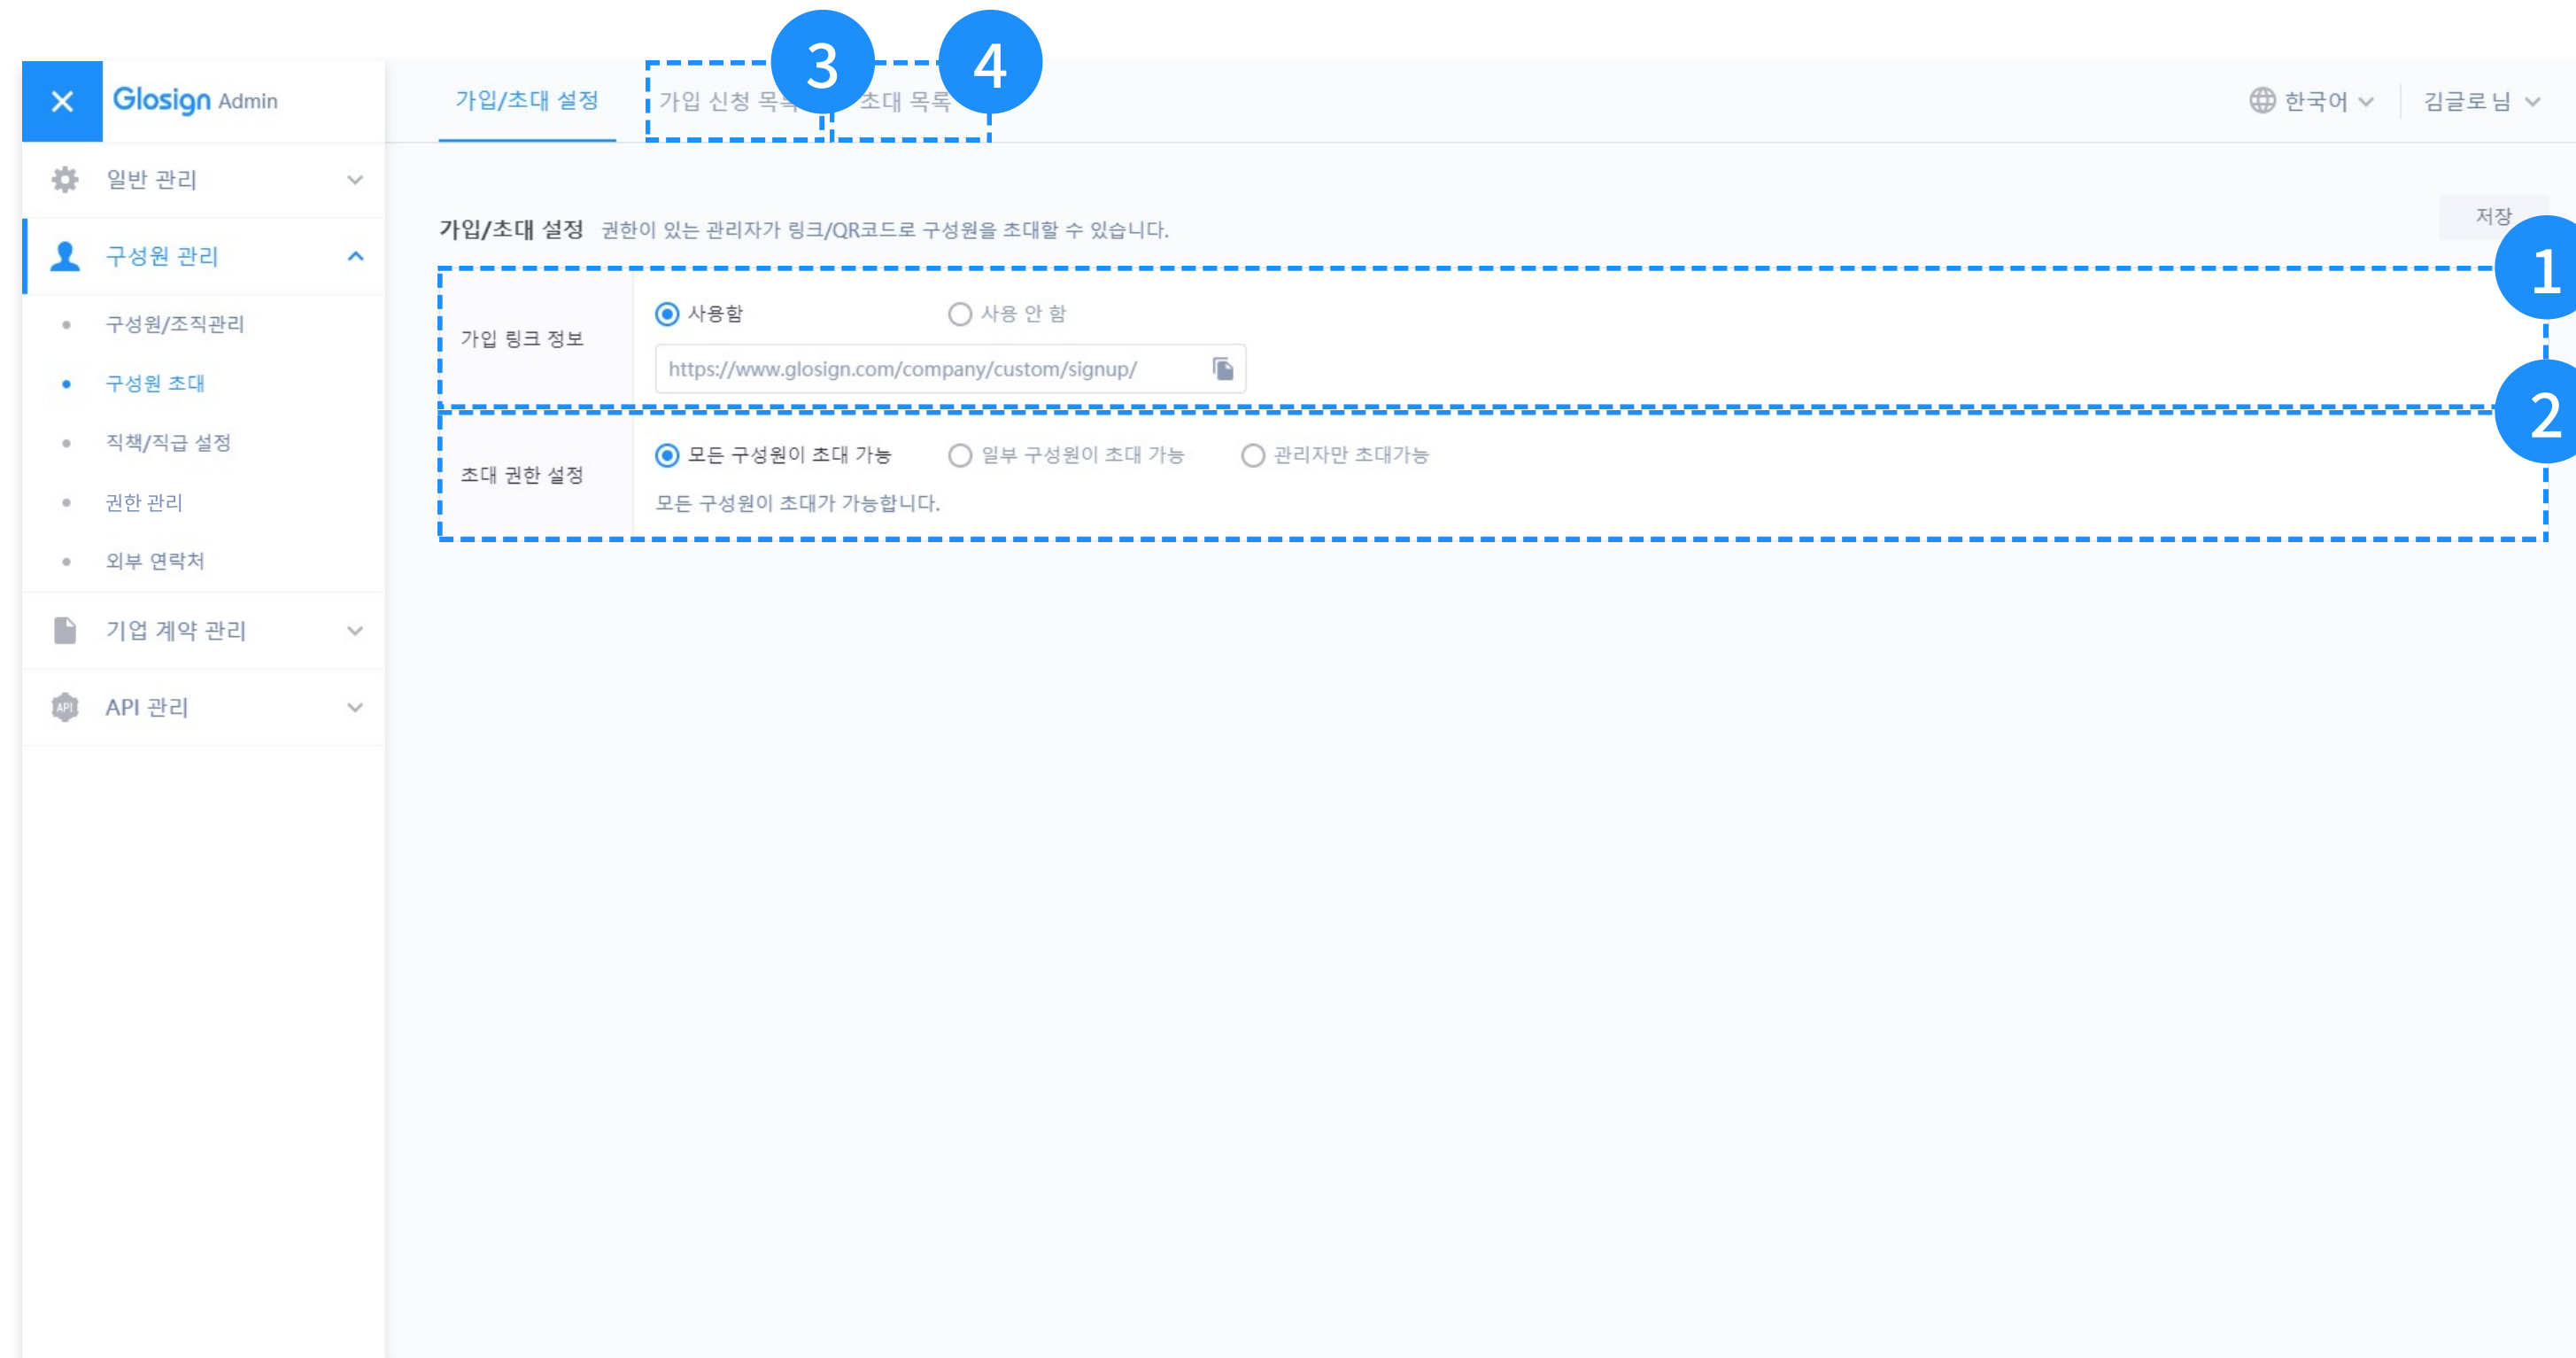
Glosign Admin

일반 관리

구성원 관리

구성원/조직관리

구성원 초대

직책/직급 설정

권한 관리

외부 연락처

기업 계약 관리

API 관리

가입/초대 설정

가입 신청 목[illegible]

3

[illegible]초대 목록

4

한국어

김글로 님

가입/초대 설정 권한이 있는 관리자가 링크/QR코드로 구성원을 초대할 수 있습니다.

저장

1

가입 링크 정보

사용함

사용 안 함

https://www.glosign.com/company/custom/signup/

2

초대 권한 설정

모든 구성원이 초대 가능

일부 구성원이 초대 가능

관리자만 초대가능

모든 구성원이 초대가 가능합니다.